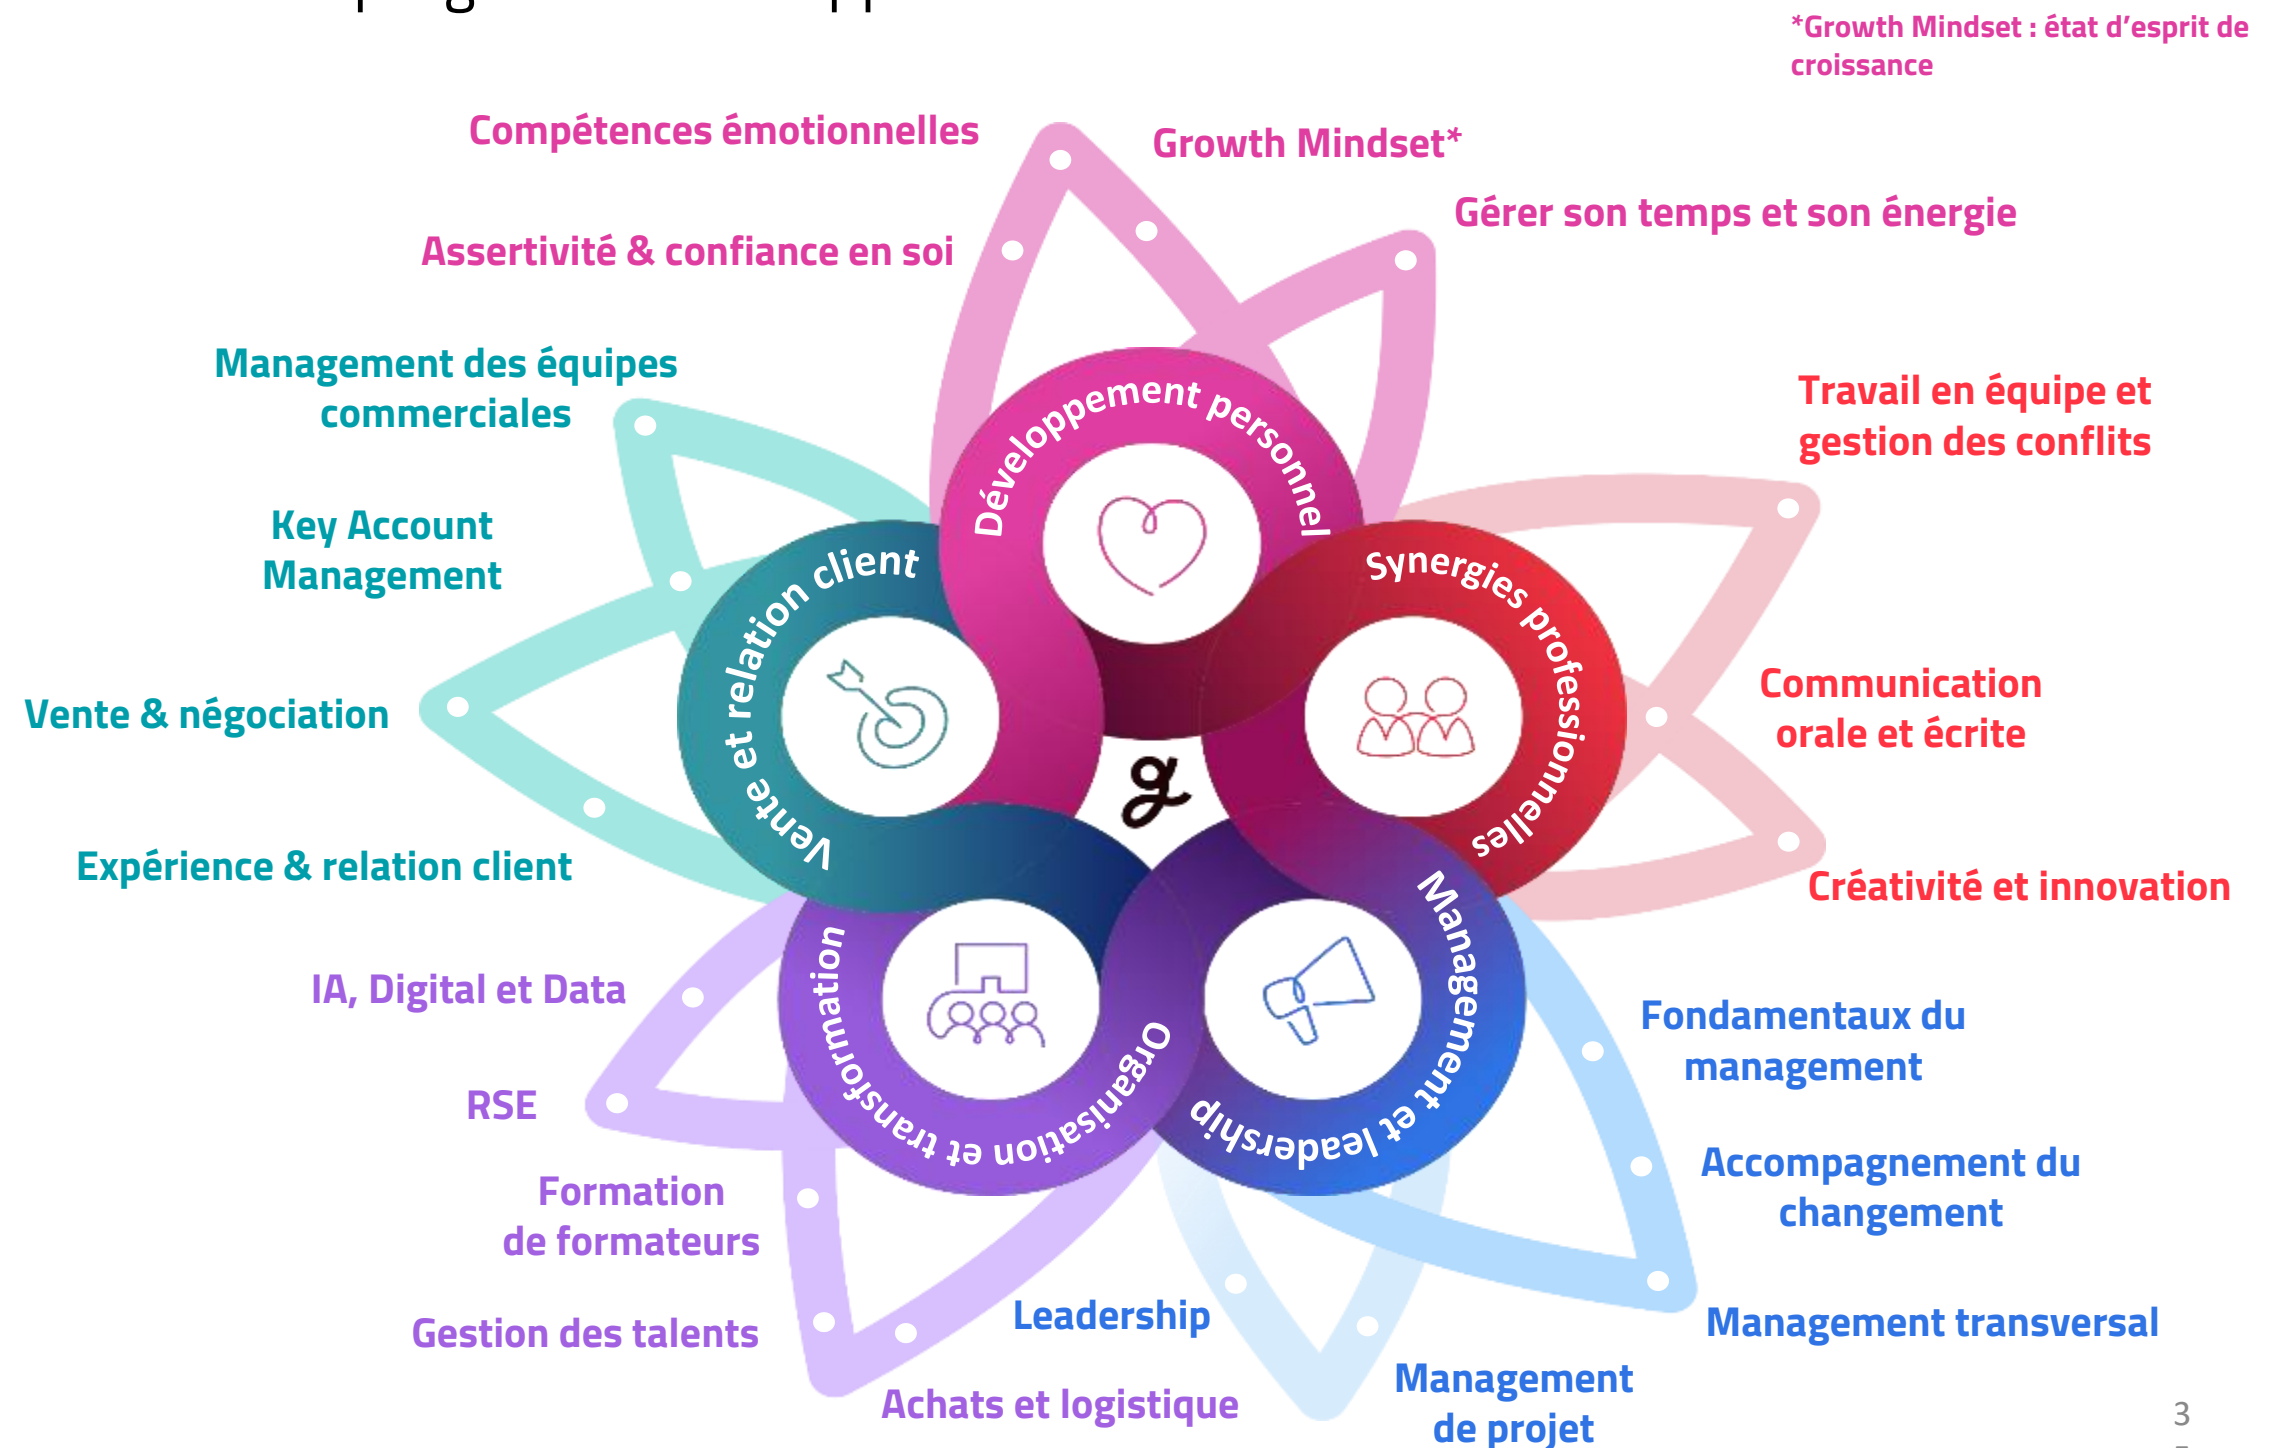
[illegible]

*Growth Mindset : état d'esprit de croissance

Compétences émotionnelles

Growth Mindset*

Gérer son temps et son énergie

Assertivité & confiance en soi

Management des équipes commerciales

Key Account Management

Vente & négociation

Expérience & relation client

Développement personnel

Synergies professionnelles

Vente et relation client

Organisation et transformation

Management et leadership

Travail en équipe et gestion des conflits

Communication orale et écrite

Créativité et innovation

IA, Digital et Data

RSE

Formation de formateurs

Gestion des talents

Leadership

Achats et logistique

Fondamentaux du management

Accompagnement du changement

Management transversal

Management de projet

3